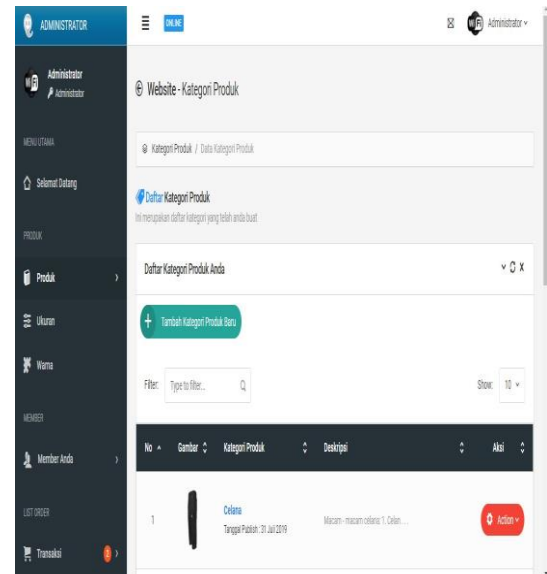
ADMINISTRATOR

ONLINE

Administrator

Administrator
Administrator

MENU UTAMA

Selamat Datang

PRODUK

Produk

Ukuran

Warna

MEMBER

Member Anda

LIST ORDER

Transaksi

Website - Kategori Produk

Kategori Produk / Data Kategori Produk

Daftar Kategori Produk
Ini merupakan daftar kategori yang telah anda buat

Daftar Kategori Produk Anda

Tambah Kategori Produk Baru

Filter: Type to filter...

Show: 10

| No | Gambar | Kategori Produk | Deskripsi | Aksi |
|---|---|---|---|---|
| 1 | | Celana Tanggal Publish : 31 Juli 2019 | Macam - macam celana: 1. Celan ... | Action |